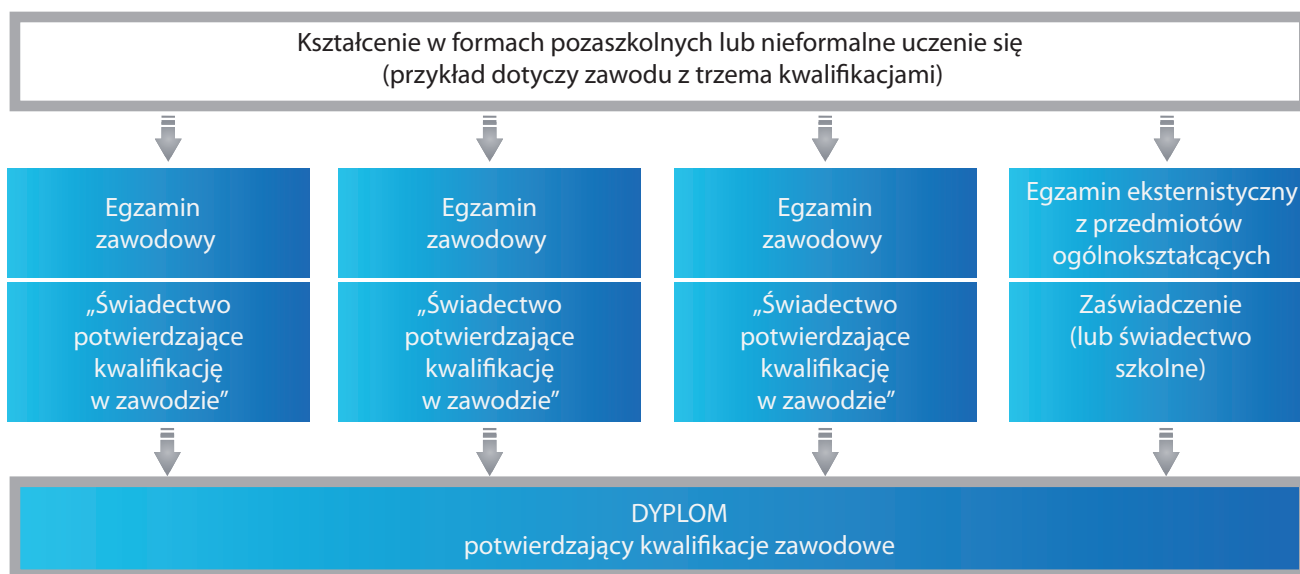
Kształcenie w formach pozaszkolnych lub nieformalne uczenie się
(przykład dotyczy zawodu z trzema kwalifikacjami)

Egzamin zawodowy

„Świadectwo potwierdzające kwalifikację w zawodzie”

Egzamin zawodowy

„Świadectwo potwierdzające kwalifikację w zawodzie”

Egzamin zawodowy

„Świadectwo potwierdzające kwalifikację w zawodzie”

Egzamin eksternistyczny z przedmiotów ogólnokształcących

Zaświadczenie (lub świadectwo szkolne)

DYPLOM
potwierdzający kwalifikacje zawodowe